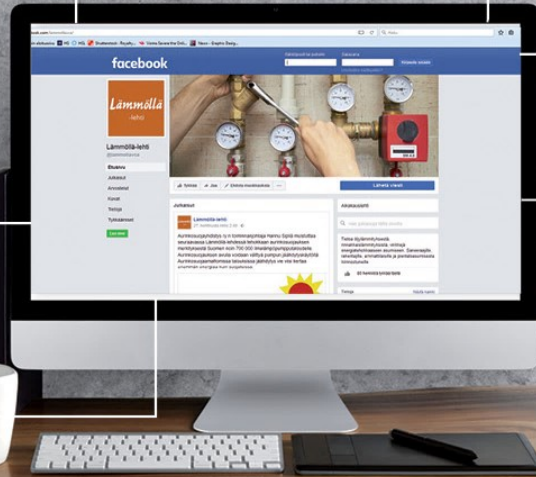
facebook

Lämmöllä
-lehti

Lämmöllä-lehti
@lammollalehti

Etusivu
Julkaisut
Arvostelut
Kuvat
Tietoja
Tykkäämiset

Lähetä viesti

Julkaisut

Lämmöllä-lehti

Aurinkosuojaukselta lämmitykseen ja pientaloasumiseen

Tietoa

Tietoja